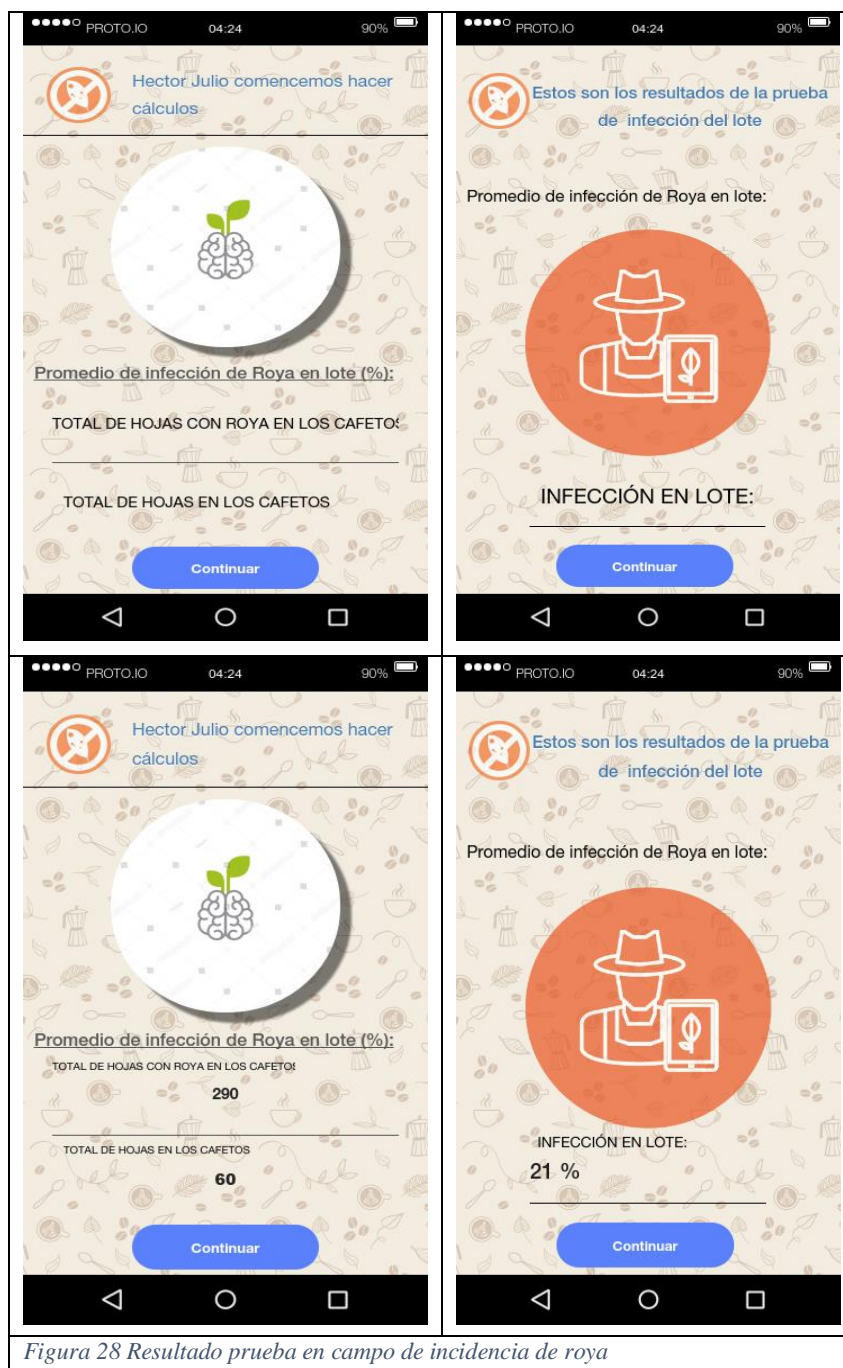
●●●●○ PROTO.IO 04:24 90%

Hector Julio comencemos hacer cálculos

Promedio de infección de Roya en lote (%):

TOTAL DE HOJAS CON ROYA EN LOS CAFETOS

TOTAL DE HOJAS EN LOS CAFETOS

Continuar

●●●●○ PROTO.IO 04:24 90%

Estos son los resultados de la prueba de infección del lote

Promedio de infección de Roya en lote:

INFECCIÓN EN LOTE:

Continuar

●●●●○ PROTO.IO 04:24 90%

Hector Julio comencemos hacer cálculos

Promedio de infección de Roya en lote (%):

TOTAL DE HOJAS CON ROYA EN LOS CAFETOS

290

TOTAL DE HOJAS EN LOS CAFETOS

60

Continuar

●●●●○ PROTO.IO 04:24 90%

Estos son los resultados de la prueba de infección del lote

Promedio de infección de Roya en lote:

INFECCIÓN EN LOTE:

21 %

Continuar

Figura 28 Resultado prueba en campo de incidencia de roya